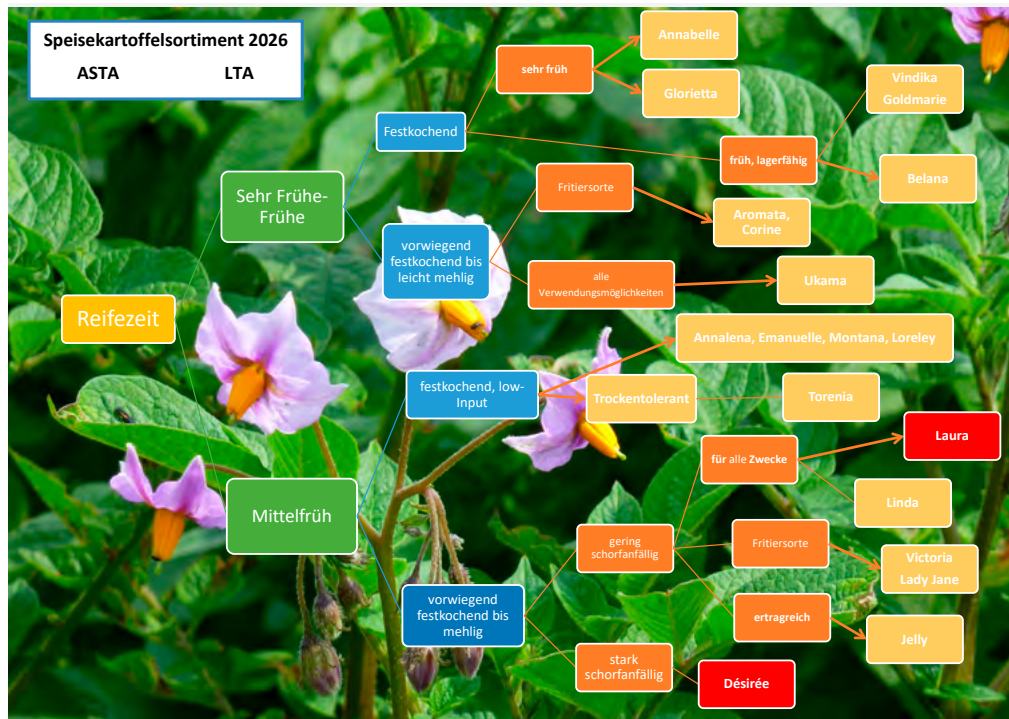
Speisekartoffelsortiment 2026
ASTA LTA

Reifezeit

Sehr Frühe-Frühe

Festkochend

sehr früh

Annabelle

Glorietta

früh, lagerfähig

Vindika Goldmarie

Belana

vorwiegend festkochend bis leicht mehlig

Fritiersorte

Aromata, Corine

alle Verwendungsmöglichkeiten

Ukama

Mittelfrüh

festkochend, low-Input

Annalena, Emanuelle, Montana, Loreley

Trockentolerant

Torenia

für alle Zwecke

Laura

Linda

vorwiegend festkochend bis mehlig

gering schorfanfällig

Fritiersorte

Victoria Lady Jane

ertragreich

Jelly

stark schorfanfällig

Désirée